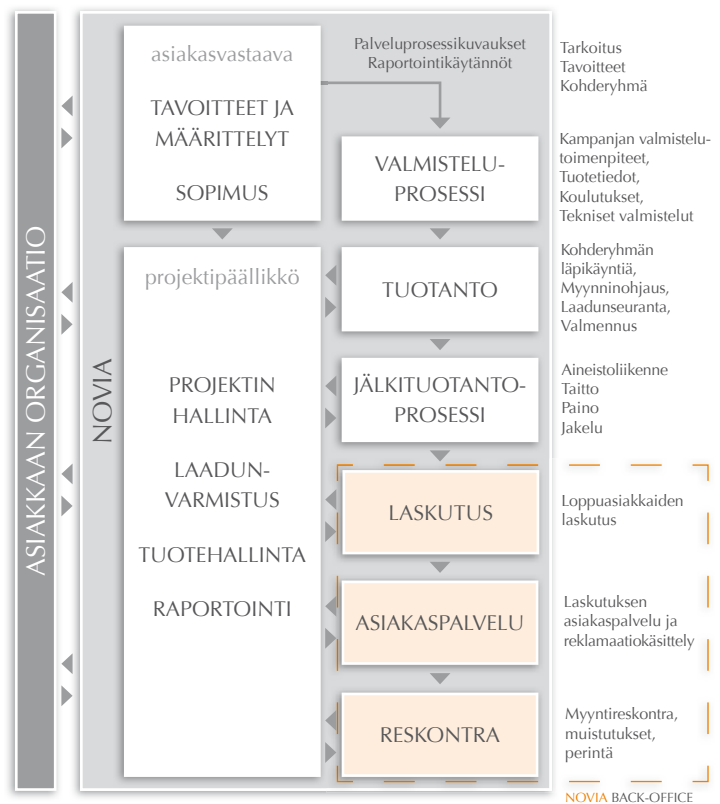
ASIAKKAAN ORGANISAATIO

NOVIA

asiakasvastaava

TAVOITTEET JA MÄÄRITTELYT

SOPIMUS

Palveluprosessikuvaukset
Raportointikäytännöt

Tarkoitus
Tavoitteet
Kohderyhmä

VALMISTELUPROSESSI

Kampanjan valmistelutoimenpiteet,
Tuotetiedot,
Koulutukset,
Tekniset valmistelut

projektipäällikkö

TUOTANTO

Kohderyhmän läpikäyntiä,
Myynninohjaus,
Laadunseuranta,
Valmennus

PROJEKTIN HALLINTA

JÄLKITUOTANTOPROSESSI

Aineistoliikenne
Taitto
Paino
Jakelu

LAADUNVARMISTUS

TUOTEHALLINTA

RAPORTOINTI

LASKUTUS

Loppuasiakkaiden laskutus

ASIAKASPALVELU

Laskutuksen asiakaspalvelu ja reklamaatiokäsittely

RESKONTRA

Myyntireskontra,
muistutukset,
perintä

NOVIA BACK-OFFICE